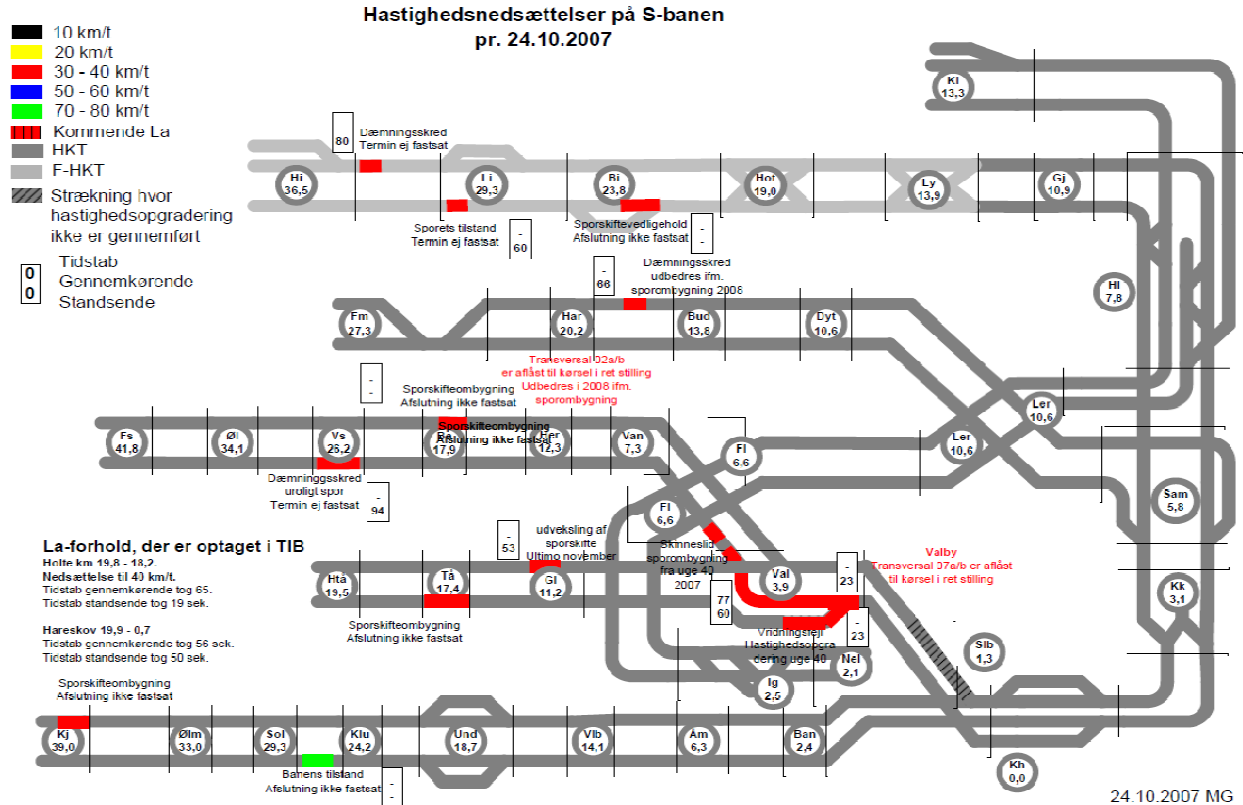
Hastighedsnedsættelser på S-banen
pr. 24.10.2007

10 km/t
20 km/t
30 - 40 km/t
50 - 60 km/t
70 - 80 km/t
Kommende La
HKT
F-HKT
Strækning hvor hastighedsopgradering ikke er gennemført

0 Tidstab
0 Gennemkørende
Standsende

80
Dæmningsskred
Termin ej fastsat

Hi 36,5
Li 29,3
Bi 23,8
Hot 19,0
Ly 13,9
Gj 10,9
Kl 13,3

Sporets tilstand
Termin ej fastsat
-
60

Sporskiftevedligehold
Afslutning ikke fastsat
-
-

-
66
Dæmningsskred udbedres ifm. sporombygning 2008

Hl 7,8

Fm 27,3
Har 20,2
Bud 13,8
Dyt 10,6

Transversal 02a/b er aflåst til kørsel i ret stilling
Udbedres i 2008 ifm. sporombygning

-
-
Sporskifteombygning
Afslutning ikke fastsat

Fs 41,8
Øl 34,1
Vs 25,2
Bk 17,9
Hef 12,3
Van 7,3
Sporskifteombygning
Afslutning ikke fastsat

Fl 6,6
Ler 10,6
Ler 10,6

Dæmningsskred
uroligt spor
Termin ej fastsat
-
94

Fl 6,6
Sam 5,8

La-forhold, der er optaget i TIB
Holte km 19,8 - 18,2.
Nedsættelse til 40 km/t.
Tidstab gennemkørende tog 65.
Tidstab standsende tog 19 sek.

Hareskov 19,9 - 0,7
Tidstab gennemkørende tog 56 sek.
Tidstab standsende tog 50 sek.

-
53
udveksling af sporskifte
Ultimo november
Skinneslid sporombygning fra uge 40 2007

Hta 19,5
Tå 17,4
Gl 11,2
Val 3,9
Valby
Transversal 37a/b er aflåst til kørsel i ret stilling
-
23
Kk 3,1

77
60
Sporskifteombygning
Afslutning ikke fastsat
Vridningsfejl
Hastighedsopgradering uge 40
-
23
Nel 2,1
Slb 1,3
Ig 2,5

Sporskifteombygning
Afslutning ikke fastsat

Kj 39,0
Ølm 33,0
Sol 29,3
Klu 24,2
Und 18,7
Vlb 14,1
Am 6,3
Ban 2,4
Kh 0,0

Banens tilstand
Afslutning ikke fastsat
-
-

24.10.2007 MG